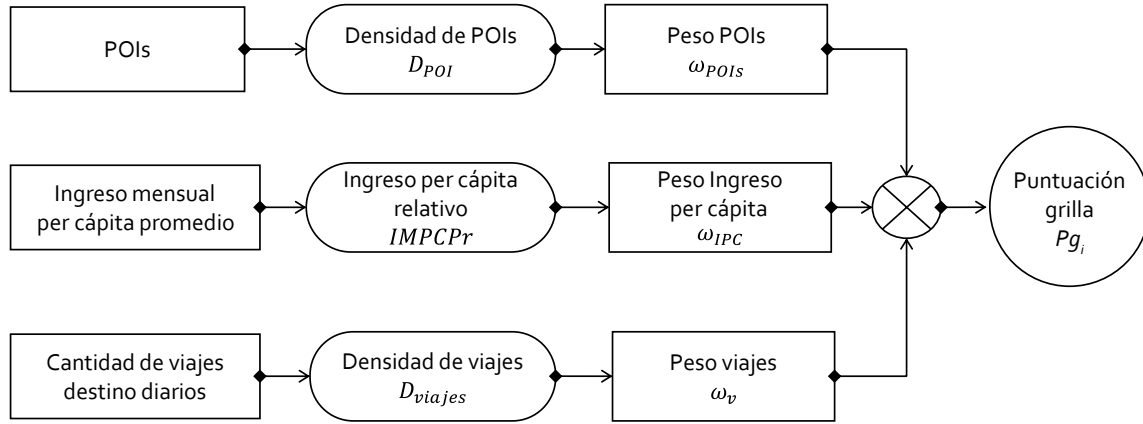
POIs

Densidad de POIs $D_{POI}$

Peso POIs $\omega_{POIs}$

Ingreso mensual per cápita promedio

Ingreso per cápita relativo $IMPCPr$

Peso Ingreso per cápita $\omega_{IPC}$

Puntuación grilla $Pg_i$

Cantidad de viajes destino diarios

Densidad de viajes $D_{viajes}$

Peso viajes $\omega_v$